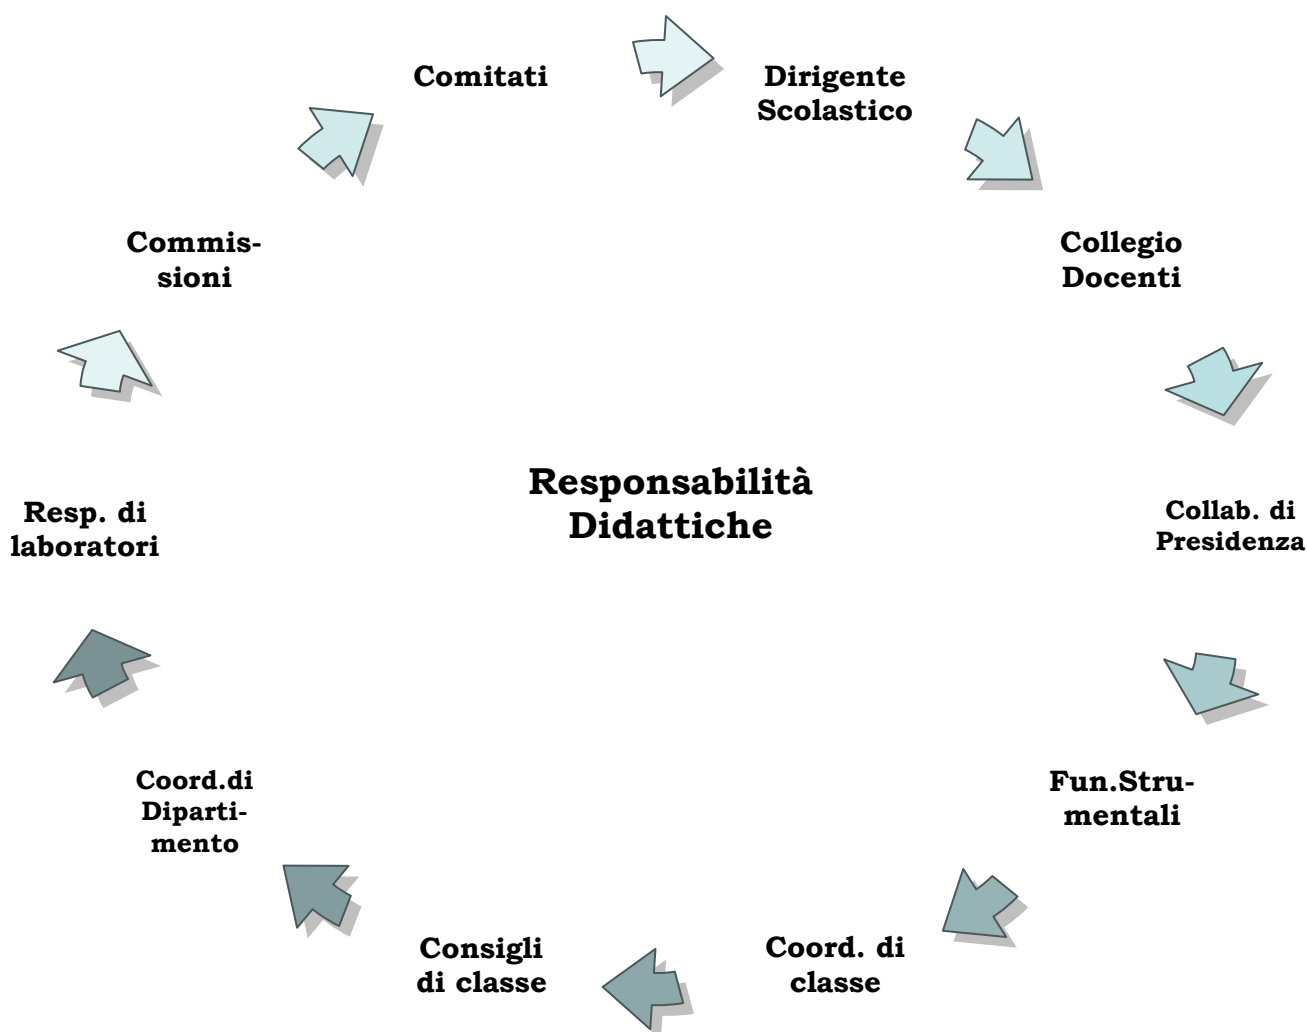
Responsabilità Didattiche

Dirigente Scolastico

Collegio Docenti

Collab. di Presidenza

Fun.Strumentali

Coord. di classe

Consigli di classe

Coord.di Dipartimento

Resp. di laboratori

Commissioni

Comitati